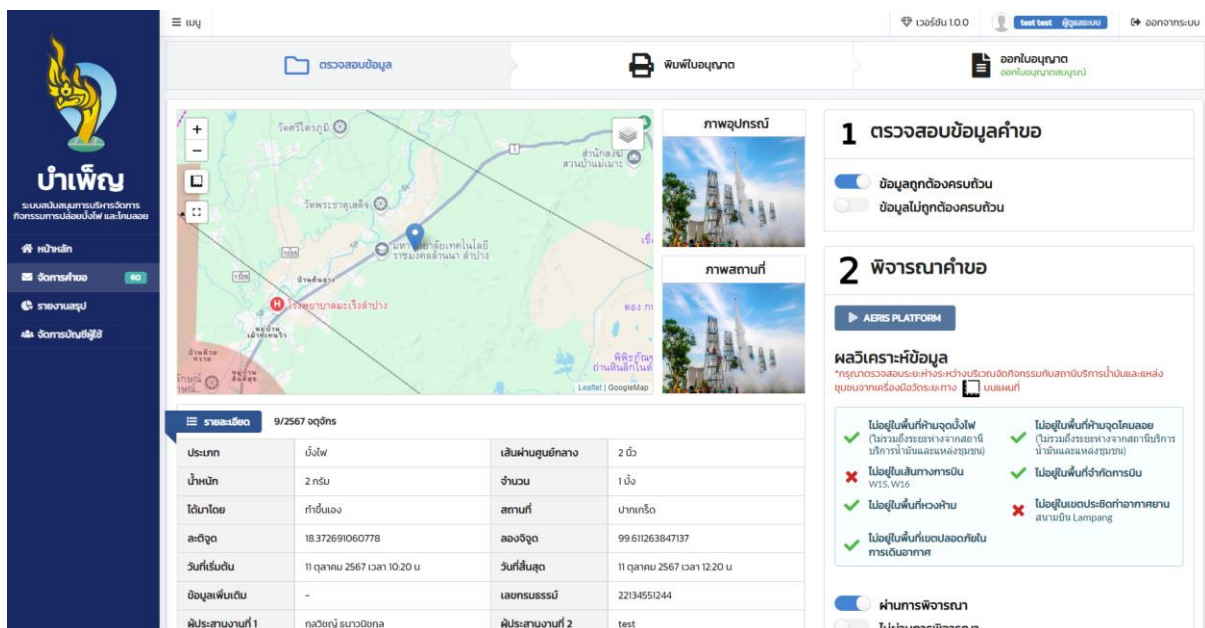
≡ เมนู

เวอร์ชัน 1.0.0 test test ผู้ดูแลระบบ ออกจากระบบ

บำเพ็ญ
ระบบสนับสนุนการบริหารจัดการกิจกรรมการปล่อยบั้งไฟ และโคมลอย

หน้าหลัก
จัดการคำขอ 60
รายงานสรุป
จัดการบัญชีผู้ใช้

ตรวจสอบข้อมูล
พิมพ์ใบอนุญาต
ออกใบอนุญาต
ออกใบอนุญาตสมบูรณ์

วัดศรีใคร่ภูมิ
สำนักงาน สวนป่าแม่เมาะ
วัดพระธาตุเสด็จ
มหาวิทยาลัยเทคโนโลยีราชมงคลล้านนา ลำปาง
โรงพยาบาลมะเร็งลำปาง
Leaflet | GoogleMap

ภาพอุปกรณ์
ภาพสถานที่

1 ตรวจสอบข้อมูลคำขอ
ข้อมูลถูกต้องครบถ้วน
ข้อมูลไม่ถูกต้องครบถ้วน

2 พิจารณาคำขอ
AERIS PLATFORM

ผลวิเคราะห์ข้อมูล
*กรุณาตรวจสอบระยะห่างระหว่างบริเวณจัดกิจกรรมกับสถานีบริการน้ำมันและแหล่งชุมชนจากเครื่องมือวัดระยะทาง บนแผนที่

ไม่อยู่ในพื้นที่ห้ามจุดบั้งไฟ (ไม่รวมถึงระยะห่างจากสถานีบริการน้ำมันและแหล่งชุมชน)
ไม่อยู่ในพื้นที่ห้ามจุดโคมลอย (ไม่รวมถึงระยะห่างจากสถานีบริการน้ำมันและแหล่งชุมชน)
ไม่อยู่ในเส้นทางการบิน W15, W16
ไม่อยู่ในพื้นที่จำกัดการบิน
ไม่อยู่ในพื้นที่หวงห้าม
ไม่อยู่ในเขตประชิดท่าอากาศยาน สนามบิน Lampang
ไม่อยู่ในพื้นที่เขตปลอดภัยในการเดินอากาศ

ผ่านการพิจารณา

รายละเอียด 9/2567 จตุจักร

| ประเภท | บั้งไฟ | เส้นผ่านศูนย์กลาง | 2 นิ้ว |
|---|---|---|---|
| น้ำหนัก | 2 กรัม | จำนวน | 1 บั้ง |
| ได้มาโดย | ทำขึ้นเอง | สถานที่ | ปากเกร็ด |
| ละติจูด | 18.372691060778 | ลองจิจูด | 99.611263847137 |
| วันที่เริ่มต้น | 11 ตุลาคม 2567 เวลา 10:20 น. | วันที่สิ้นสุด | 11 ตุลาคม 2567 เวลา 12:20 น. |
| ข้อมูลเพิ่มเติม | - | เลขทะเบียนธรรมนูญ | 22134551244 |
| ผู้ประสานงานที่ 1 | ทลวิชญ์ ธนาวนิชกุล | ผู้ประสานงานที่ 2 | test |